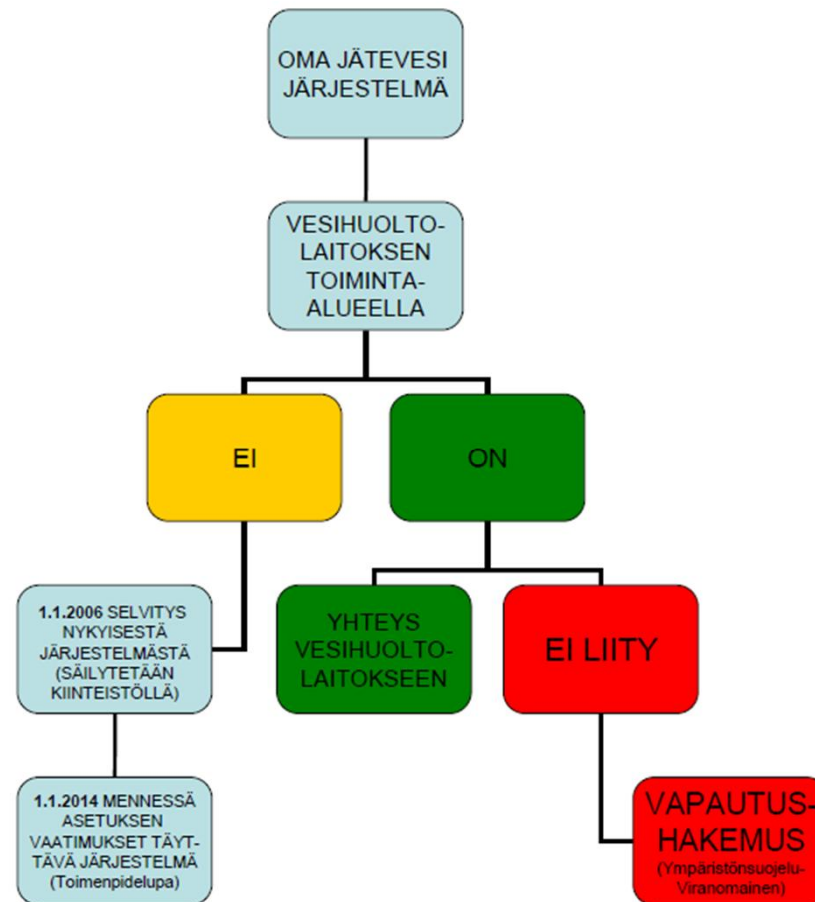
OMA JÄTEVESI JÄRJESTELMÄ

VESIHUOLTO-LAITOKSEN TOIMINTA-ALUEELLA

EI

ON

1.1.2006 SELVITYS NYKYISESTÄ JÄRJESTELMÄSTÄ (SÄILYTETÄÄN KIINTEISTÖLLÄ)

1.1.2014 MENNESSÄ ASETUKSEN VAATIMUKSET TÄYT-TÄVÄ JÄRJESTELMÄ (Toimenpidelupa)

YHTEYS VESIHUOLTO-LAITOKSEEN

EI LIITY

VAPAUTUS-HAKEMUS (Ympäristönsuojelu-Viranomainen)